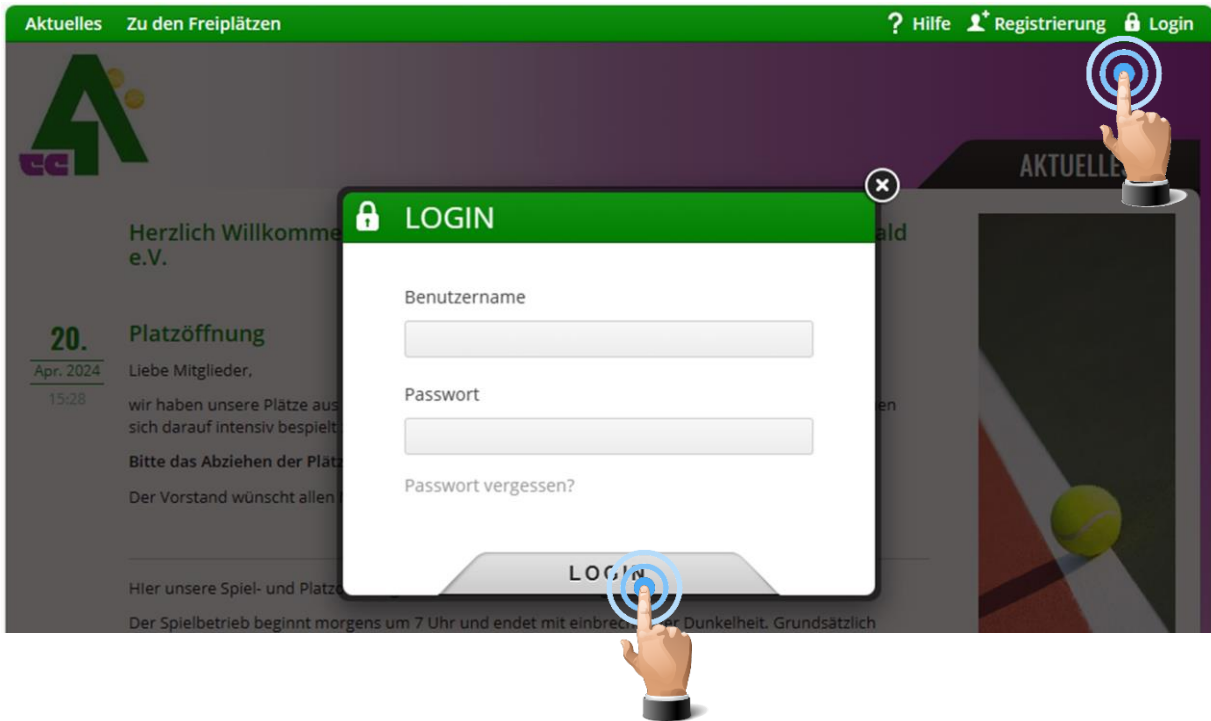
Aktuelles Zu den Freiplätzen

? Hilfe Registrierung Login

AKTUELLE

Herzlich Willkomme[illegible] ald e.V.

20. Apr. 2024 15:28

Platzöffnung

Liebe Mitglieder,

wir haben unsere Plätze aus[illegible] en sich darauf intensiv bespielt.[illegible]

Bitte das Abziehen der Plätz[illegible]

Der Vorstand wünscht allen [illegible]

LOGIN

Benutzername

Passwort

Passwort vergessen?

LOGIN

HIer unsere Spiel- und Platz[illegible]

Der Spielbetrieb beginnt morgens um 7 Uhr und endet mit einbrec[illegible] Dunkelheit. Grundsätzlich